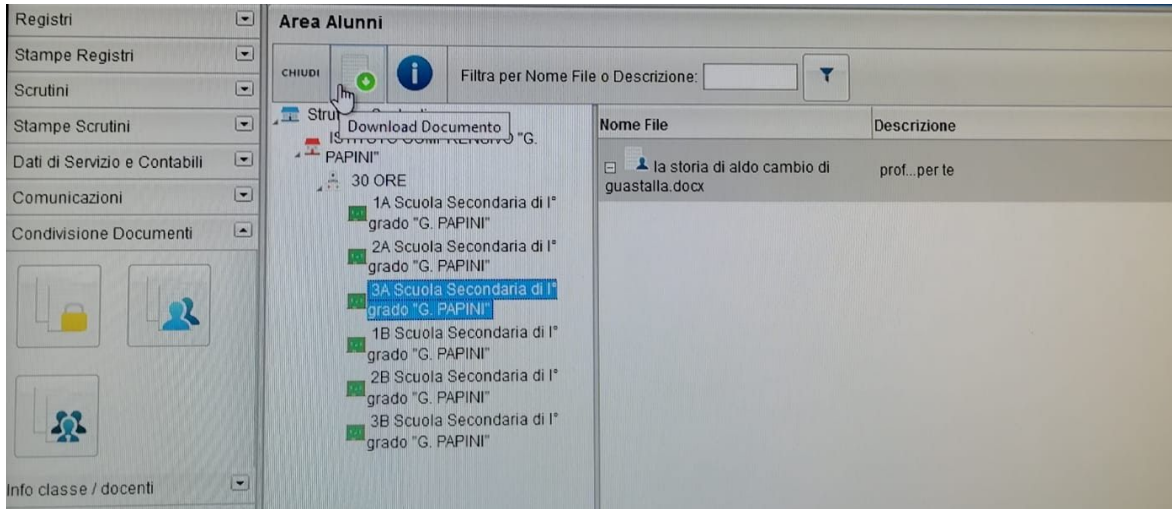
Registri
Stampe Registri
Scrutini
Stampe Scrutini
Dati di Servizio e Contabili
Comunicazioni
Condivisione Documenti
Info classe / docenti

Area Alunni

CHIUDI

Filtra per Nome File o Descrizione:

Download Documento

Stru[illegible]
IS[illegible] "G. PAPINI"
30 ORE
1A Scuola Secondaria di I° grado "G. PAPINI"
2A Scuola Secondaria di I° grado "G. PAPINI"
3A Scuola Secondaria di I° grado "G. PAPINI"
1B Scuola Secondaria di I° grado "G. PAPINI"
2B Scuola Secondaria di I° grado "G. PAPINI"
3B Scuola Secondaria di I° grado "G. PAPINI"

| Nome File | Descrizione |
|---|---|
| la storia di aldo cambio di guastalla.docx | prof...per te |